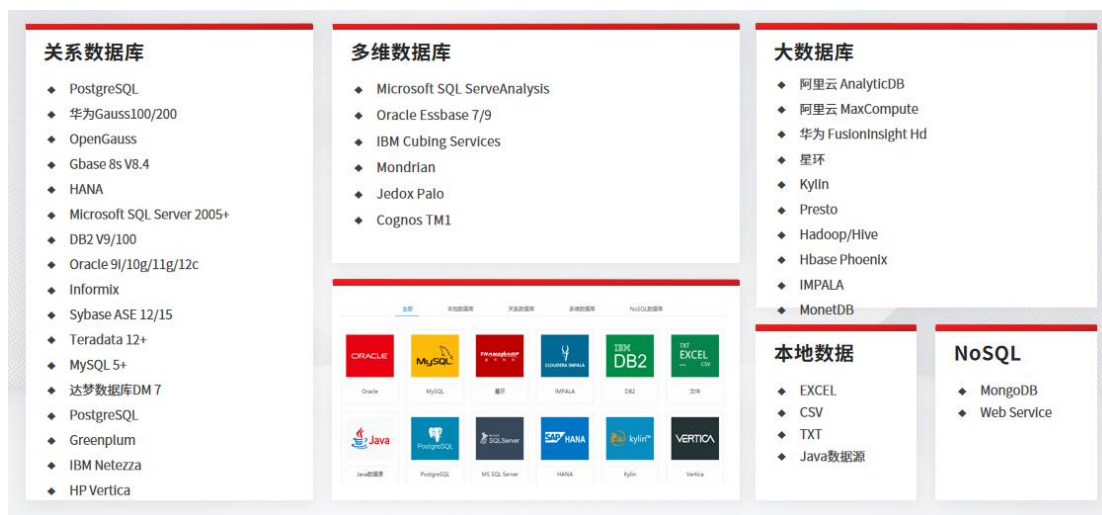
关系数据库

- PostgreSQL
- 华为Gauss100/200
- OpenGauss
- Gbase 8s V8.4
- HANA
- Microsoft SQL Server 2005+
- DB2 V9/100
- Oracle 9i/10g/11g/12c
- Informix
- Sybase ASE 12/15
- Teradata 12+
- MySQL 5+
- 达梦数据库DM 7
- PostgreSQL
- Greenplum
- IBM Netezza
- HP Vertica

多维数据库

- Microsoft SQL ServeAnalysis
- Oracle Essbase 7/9
- IBM Cubing Services
- Mondrian
- Jedox Palo
- Cognos TM1

全部 本地数据库 关系数据库 多维数据库 NoSQL数据库

ORACLE Oracle
MySQL MySQL
TRANSWARP 星环
CLOUDERA IMPALA IMPALA
IBM DB2 DB2
TXT EXCEL CSV 文件
Java Java数据源
PostgreSQL PostgreSQL
SQL Server MS SQL Server
SAP HANA HANA
kylin Kylin
VERTICA Vertica

大数据库

- 阿里云 AnalyticDB
- 阿里云 MaxCompute
- 华为 FusionInsight Hd
- 星环
- Kylin
- Presto
- Hadoop/Hive
- Hbase Phoenix
- IMPALA
- MonetDB

本地数据

- EXCEL
- CSV
- TXT
- Java数据源

NoSQL

- MongoDB
- Web Service